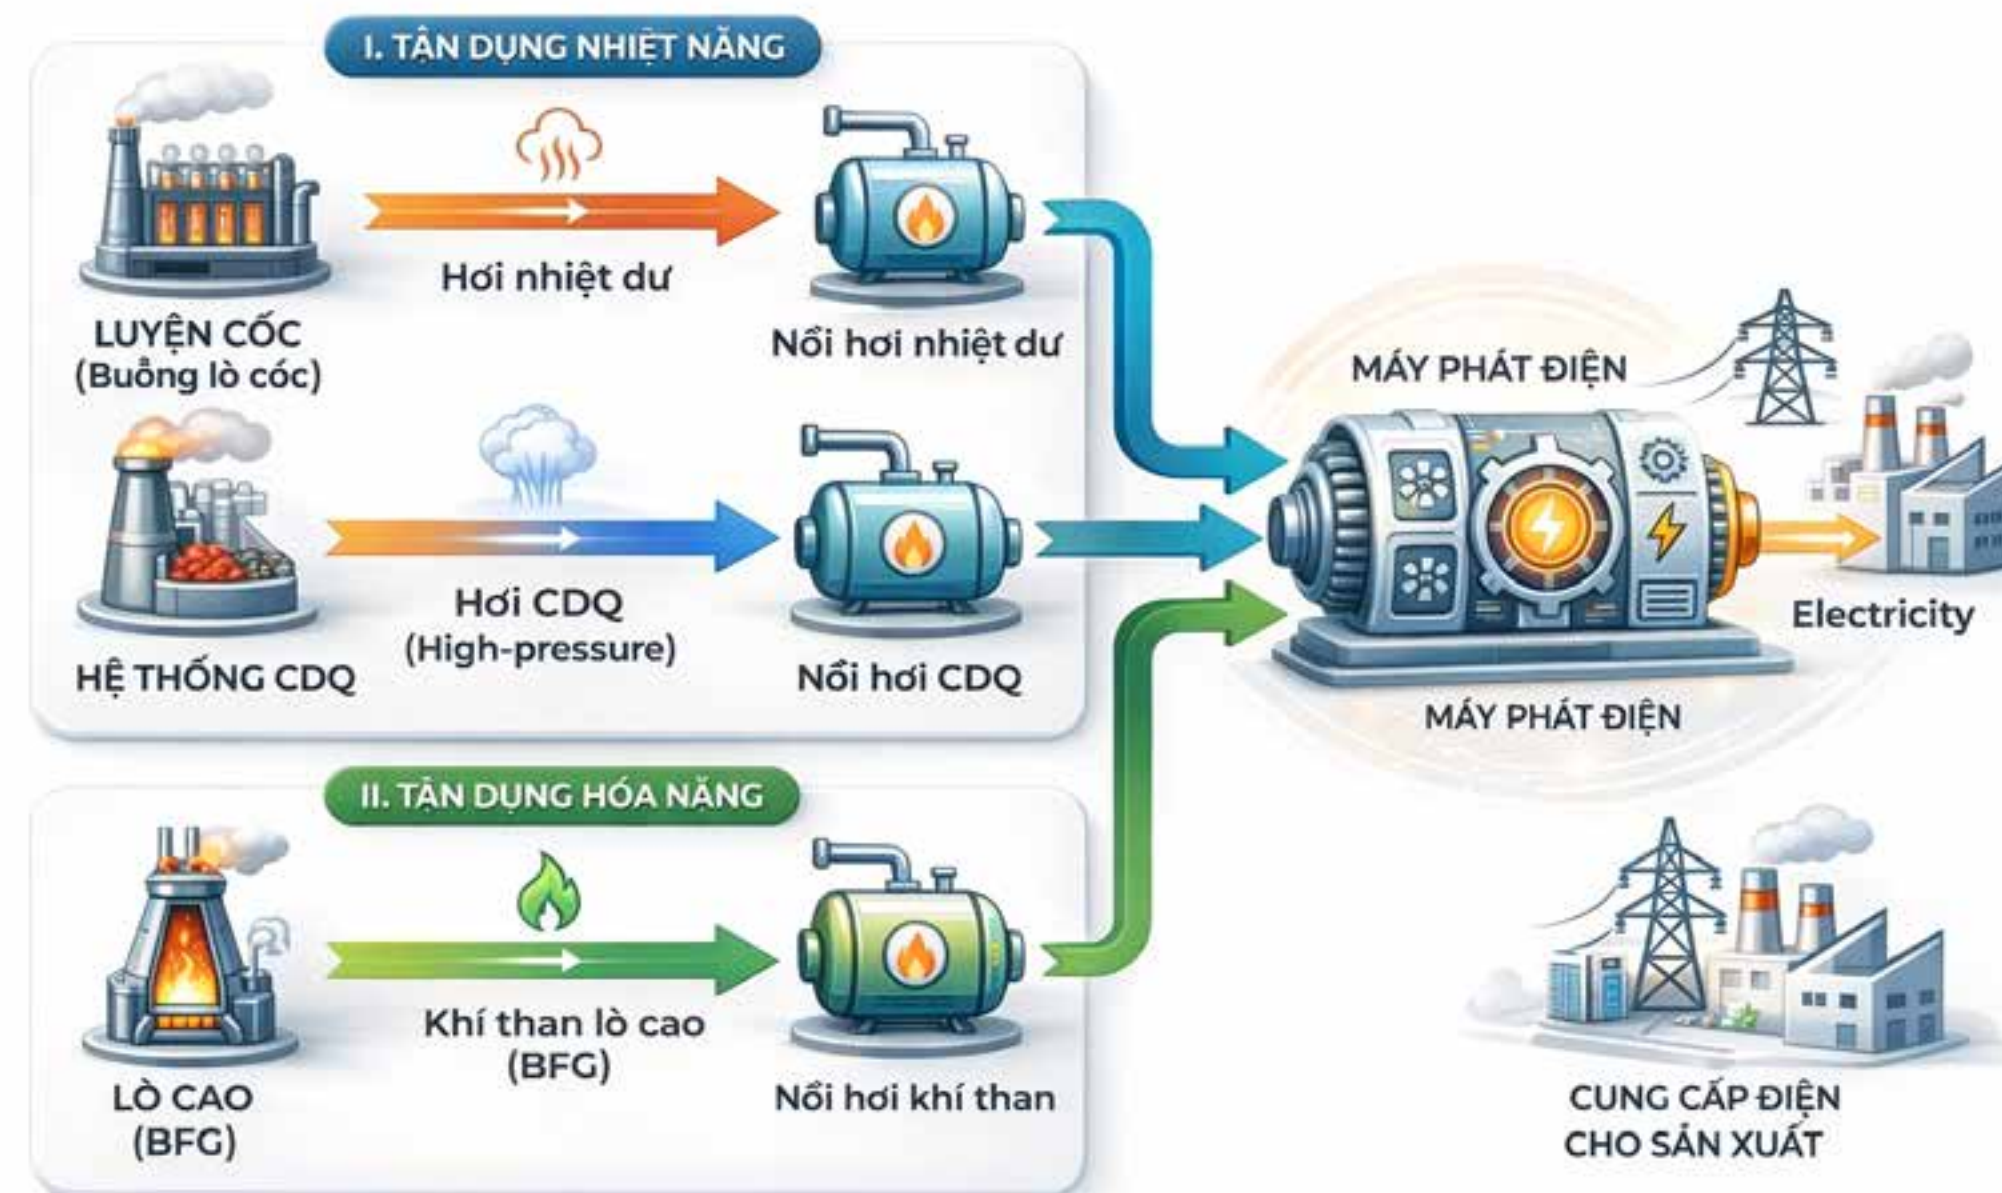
I. TẬN DỤNG NHIỆT NĂNG

LUYỆN CỐC
(Buồng lò cốc)

Hơi nhiệt dư

Nồi hơi nhiệt dư

HỆ THỐNG CDQ

Hơi CDQ
(High-pressure)

Nồi hơi CDQ

II. TẬN DỤNG HÓA NĂNG

LÒ CAO
(BFG)

Khí than lò cao
(BFG)

Nồi hơi khí than

MÁY PHÁT ĐIỆN

MÁY PHÁT ĐIỆN

Electricity

CUNG CẤP ĐIỆN
CHO SẢN XUẤT